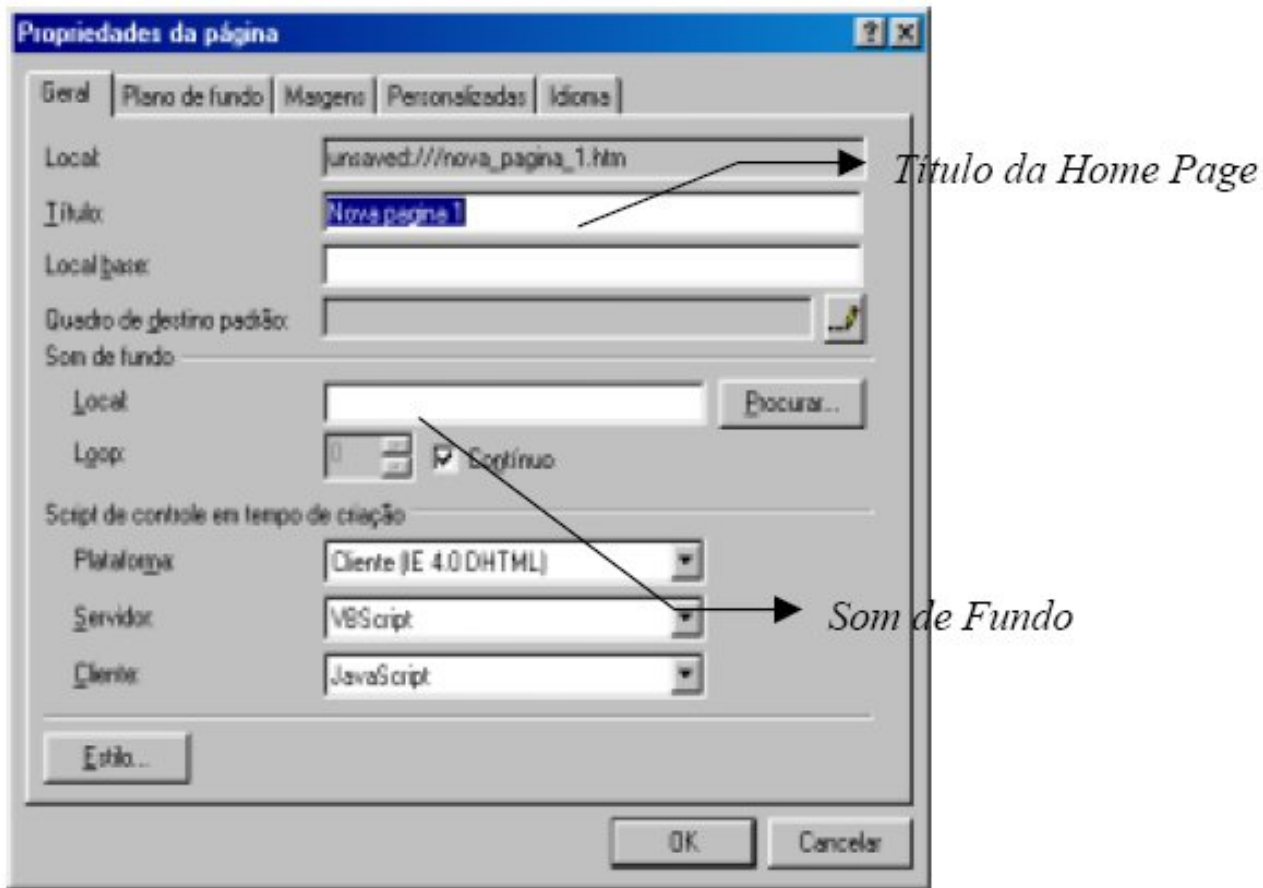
Propriedades da página

?
X

Geral | Plano de fundo | Margens | Personalizadas | Idioma

Local: unsaved:///nova_pagina_1.htm

Título da Home Page

Título: Nova pagina 1

Local base:

Quadro de destino padrão:

Som de fundo

Local:

Procurar...

Loop: 0

Contínuo

Script de controle em tempo de criação

Plataforma: Cliente (IE 4.0 DHTML)

Servidor: VBScript

Som de Fundo

Cliente: JavaScript

Estilo...

OK

Cancelar